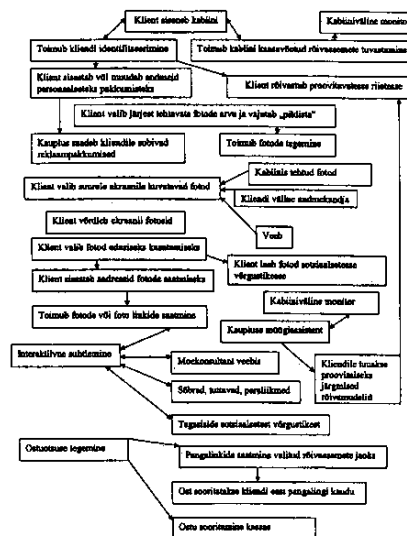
Klient siseneb kabiini

Kabiiniväline monitor

Toimub kliendi identifitseerimine

Toimub kabiini kaasavõetud rõivaesemete tuvastamine

Klient sisestab või muudab andmeid personaalseteks pakkumisteks

Klient rõivastub proovikabiinis riietesse

Klient valib järjest tehtavate fotode arve ja vajutab „päästik"

Kaupluse saadab kliendile sobivad reklaampakkumised

Toimub fotode tegemine

Klient valib suurele ekraanile kuvatavad fotod

Kabiinis tehtud fotod

Kliendi välise andmekandja

Klient võrdleb ekraanil fotosid

Veeb

Klient valib fotod edasiseks kasutamiseks

Klient laeb fotod sotsiaalsetesse võrgustikesse

Klient sisestab andmeid fotode saatmiseks

Toimub fotode või foto linkide saatmine

Kabiiniväline monitor

Kaupluse müügiassistent

Interaktiivne suhtlemine

Moekonsultant veebis

Kliendile tuuakse proovikabiinis järgmised rõivaesemed

Sõbrad, tuttavad, pereliikmed

Tagasiside sotsiaalsetest võrgustikest

Ostuotsuse tegemine

Pangalinkide saatmine valitud rõivaesemete jaoks

Ost sooritatakse kliendi oma pangalingi kaudu

Ostu sooritamine kassas